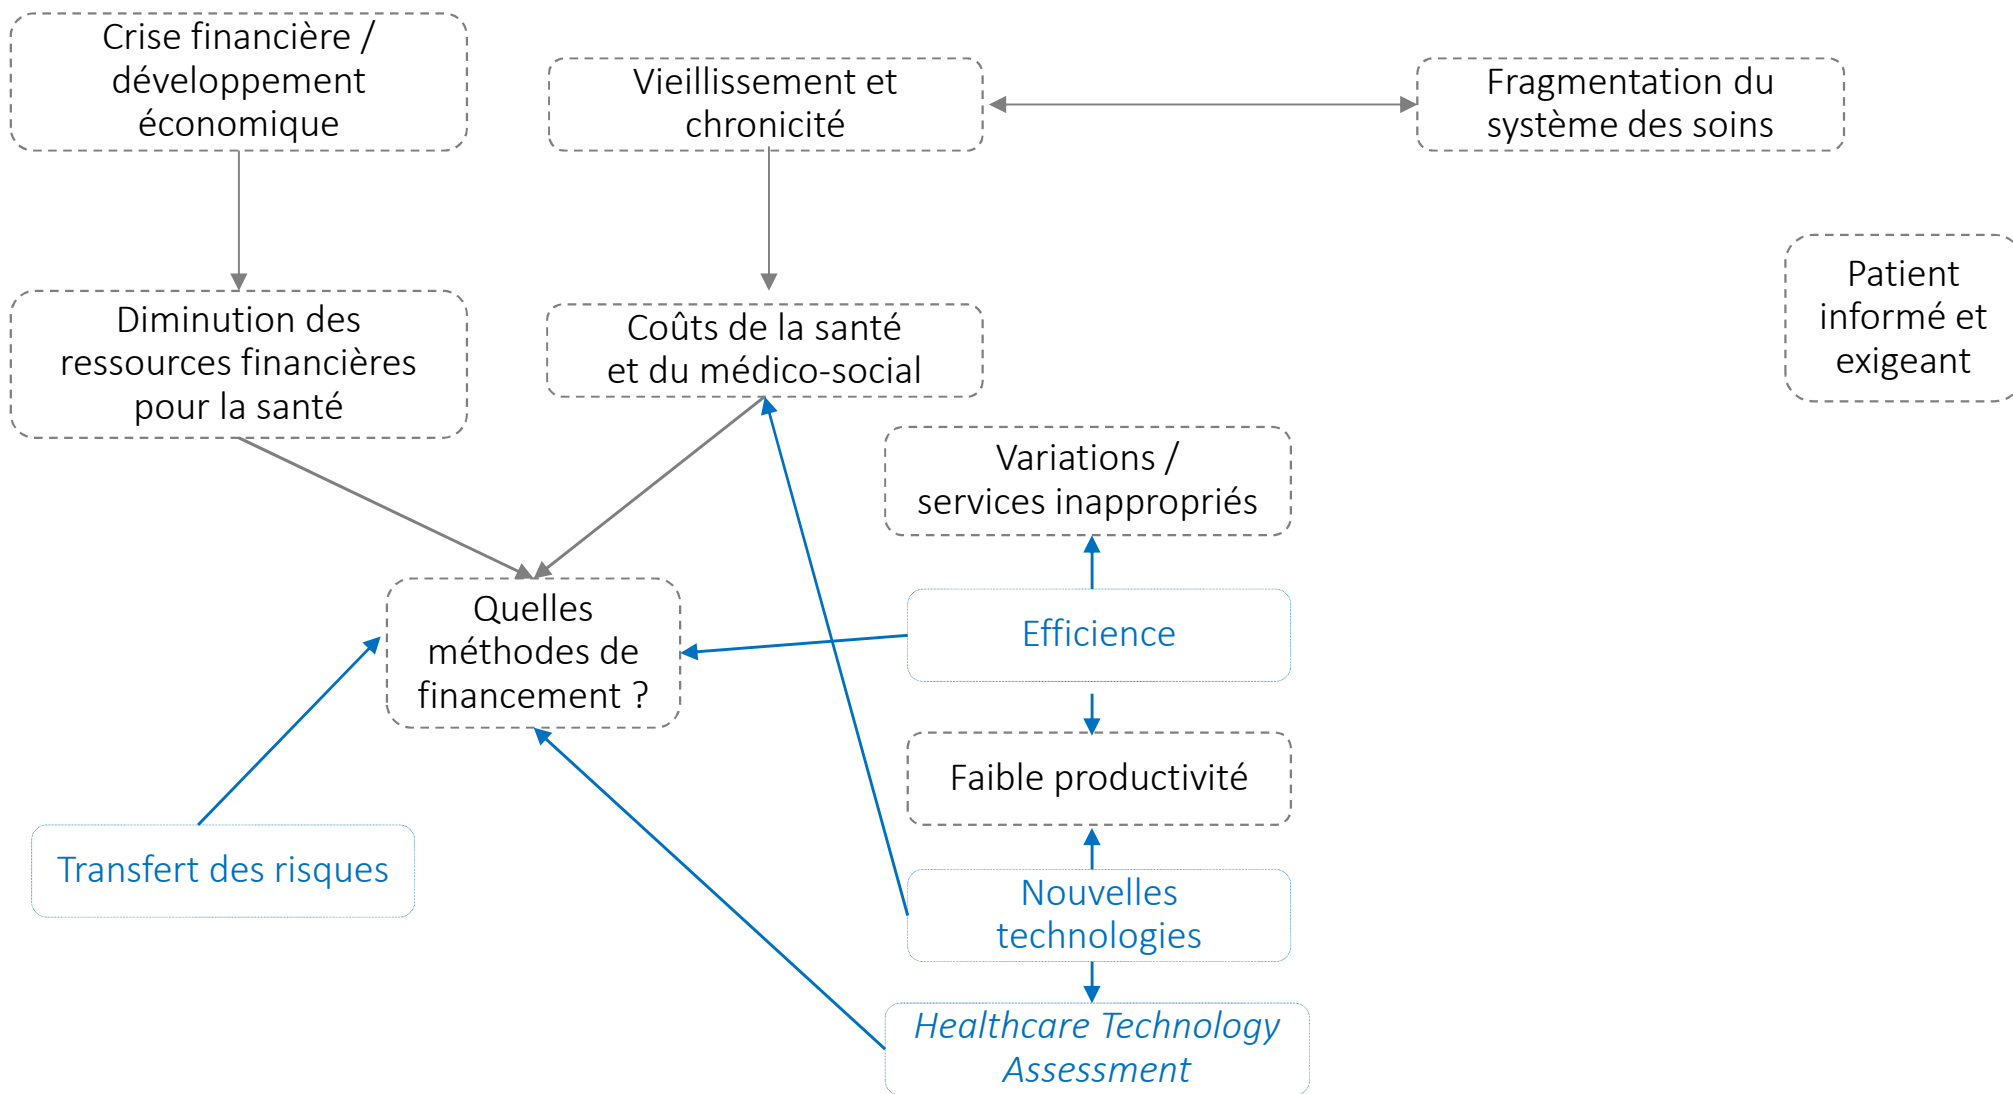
Crise financière / développement économique

Vieillissement et chronicité

Fragmentation du système des soins

Diminution des ressources financières pour la santé

Coûts de la santé et du médico-social

Patient informé et exigeant

Variations / services inappropriés

Quelles méthodes de financement ?

Efficience

Faible productivité

Transfert des risques

Nouvelles technologies

Healthcare Technology Assessment